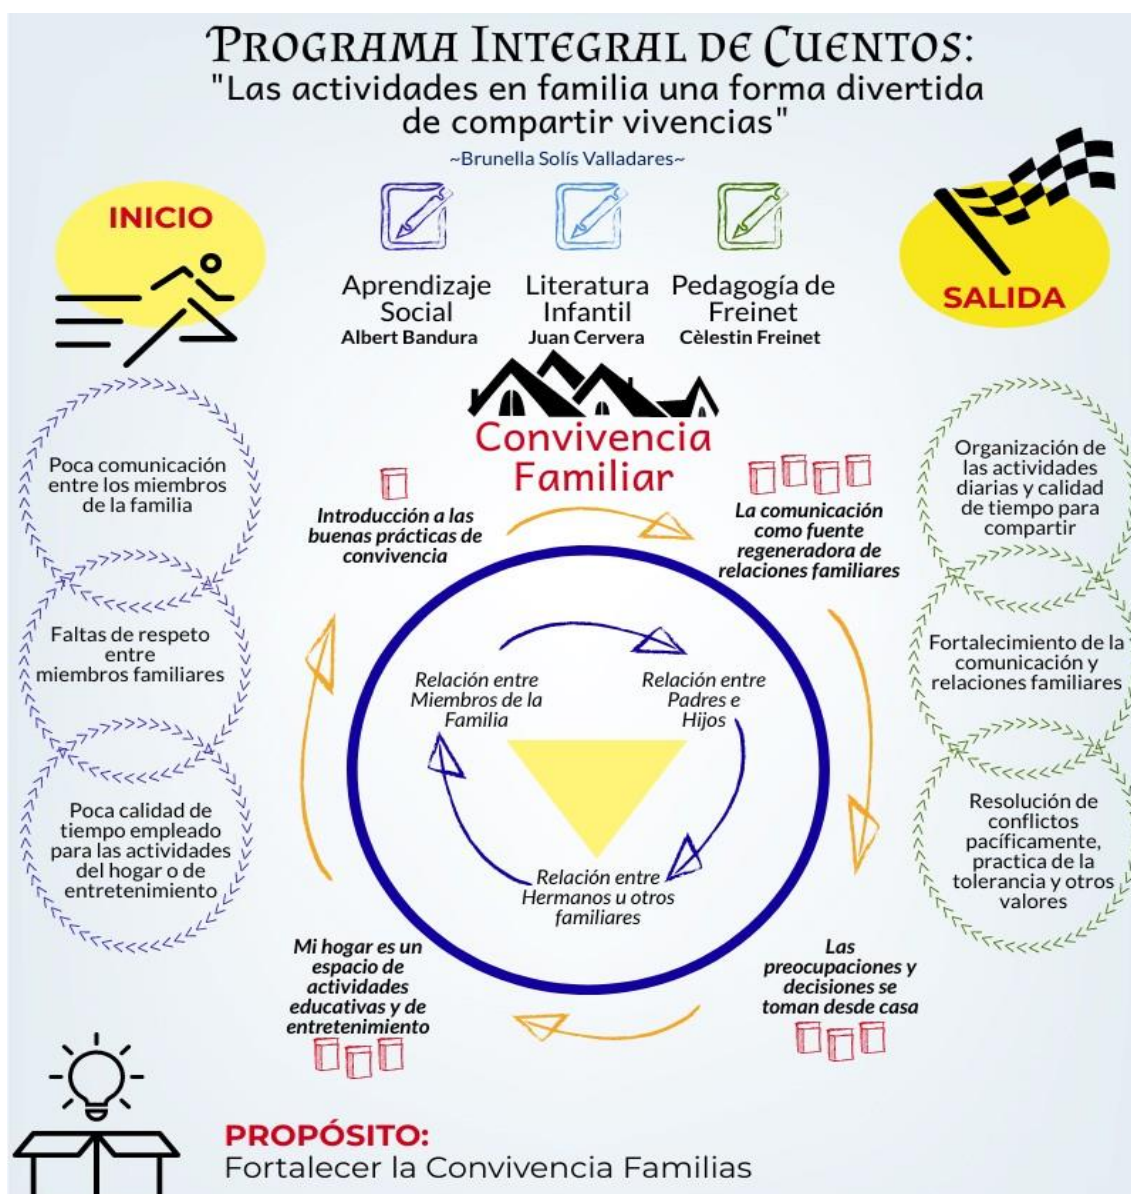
PROGRAMA INTEGRAL DE CUENTOS:
"Las actividades en familia una forma divertida de compartir vivencias"
~Brunella Solís Valladares~

INICIO

SALIDA

Aprendizaje Social
Albert Bandura

Literatura Infantil
Juan Cervera

Pedagogía de Freinet
Cèlestin Freinet

Convivencia Familiar

Poca comunicación entre los miembros de la familia

Faltas de respeto entre miembros familiares

Poca calidad de tiempo empleado para las actividades del hogar o de entretenimiento

Introducción a las buenas prácticas de convivencia

La comunicación como fuente regeneradora de relaciones familiares

Relación entre Miembros de la Familia

Relación entre Padres e Hijos

Relación entre Hermanos u otros familiares

Mi hogar es un espacio de actividades educativas y de entretenimiento

Las preocupaciones y decisiones se toman desde casa

Organización de las actividades diarias y calidad de tiempo para compartir

Fortalecimiento de la comunicación y relaciones familiares

Resolución de conflictos pacíficamente, practica de la tolerancia y otros valores

PROPÓSITO:
Fortalecer la Convivencia Familias